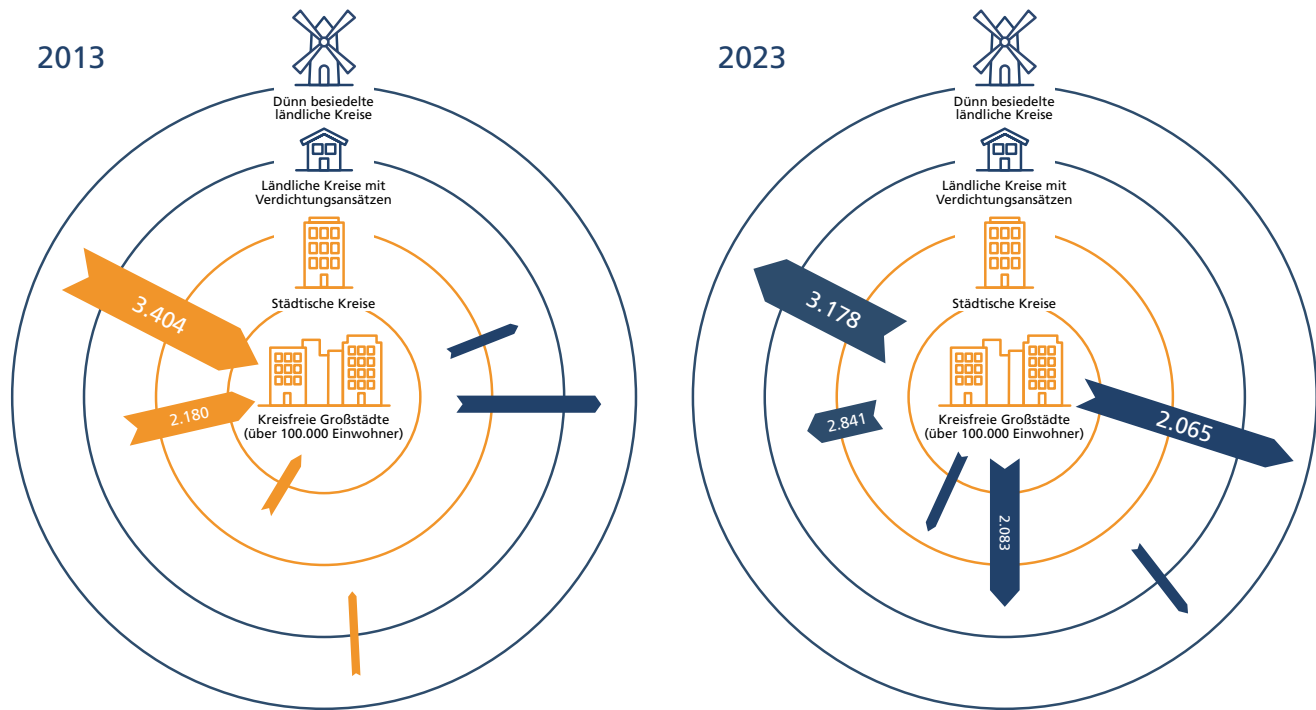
2013

Dünn besiedelte ländliche Kreise

Ländliche Kreise mit Verdichtungsansätzen

Städtische Kreise

Kreisfreie Großstädte (über 100.000 Einwohner)

3.404

2.180

2023

Dünn besiedelte ländliche Kreise

Ländliche Kreise mit Verdichtungsansätzen

Städtische Kreise

Kreisfreie Großstädte (über 100.000 Einwohner)

3.178

2.841

2.065

2.083